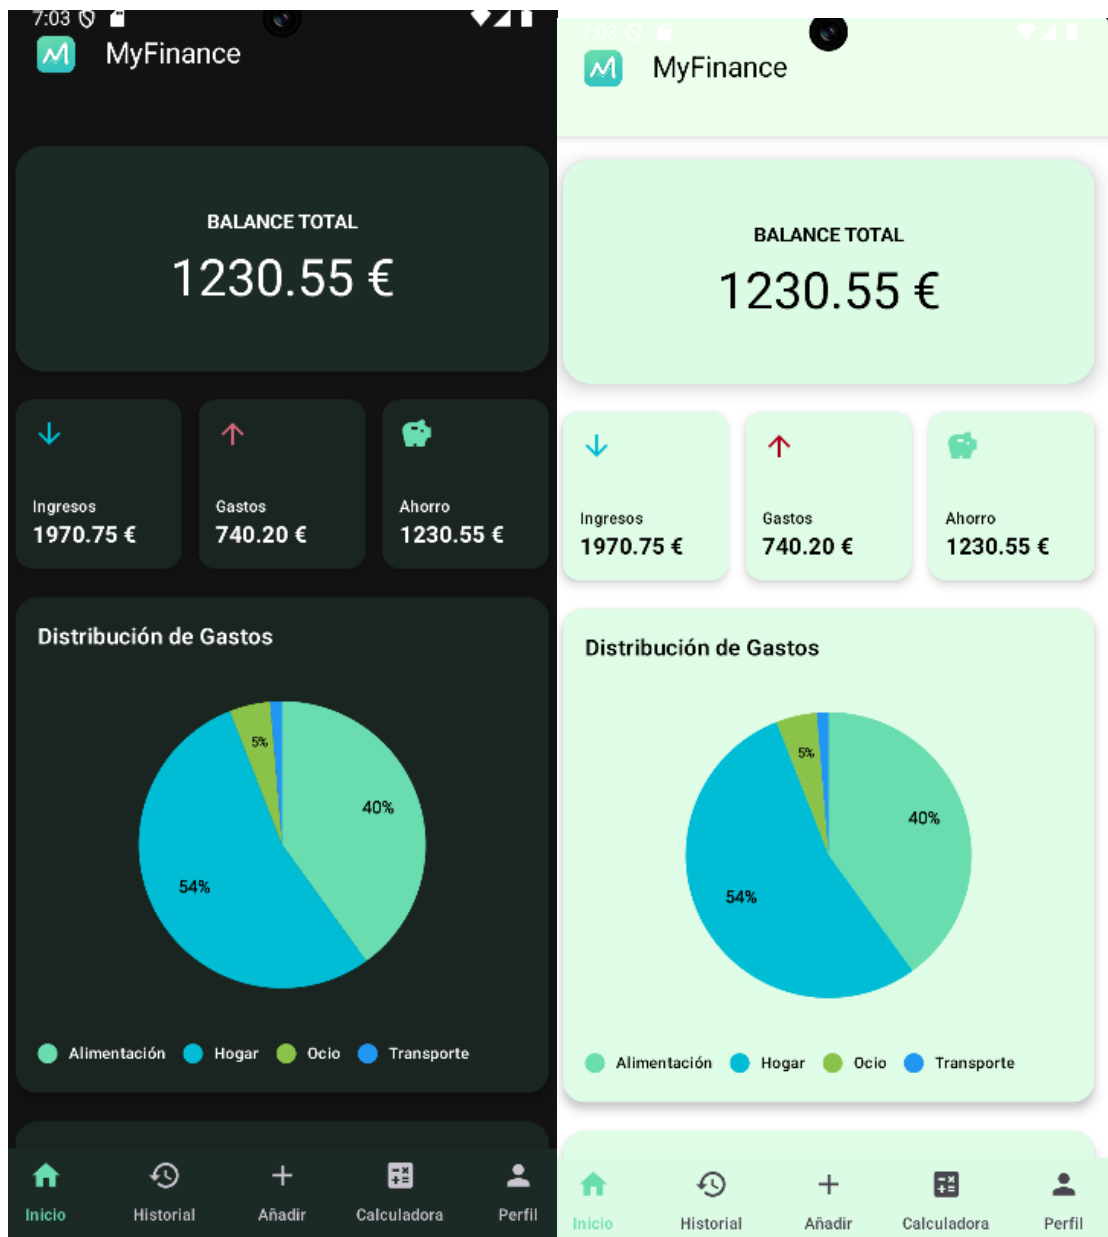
7:03

MyFinance

BALANCE TOTAL
1230.55 €

Ingresos
1970.75 €

Gastos
740.20 €

Ahorro
1230.55 €

Distribución de Gastos

5%
40%
54%

Alimentación Hogar Ocio Transporte

Inicio Historial Añadir Calculadora Perfil

7:03

MyFinance

BALANCE TOTAL
1230.55 €

Ingresos
1970.75 €

Gastos
740.20 €

Ahorro
1230.55 €

Distribución de Gastos

5%
40%
54%

Alimentación Hogar Ocio Transporte

Inicio Historial Añadir Calculadora Perfil